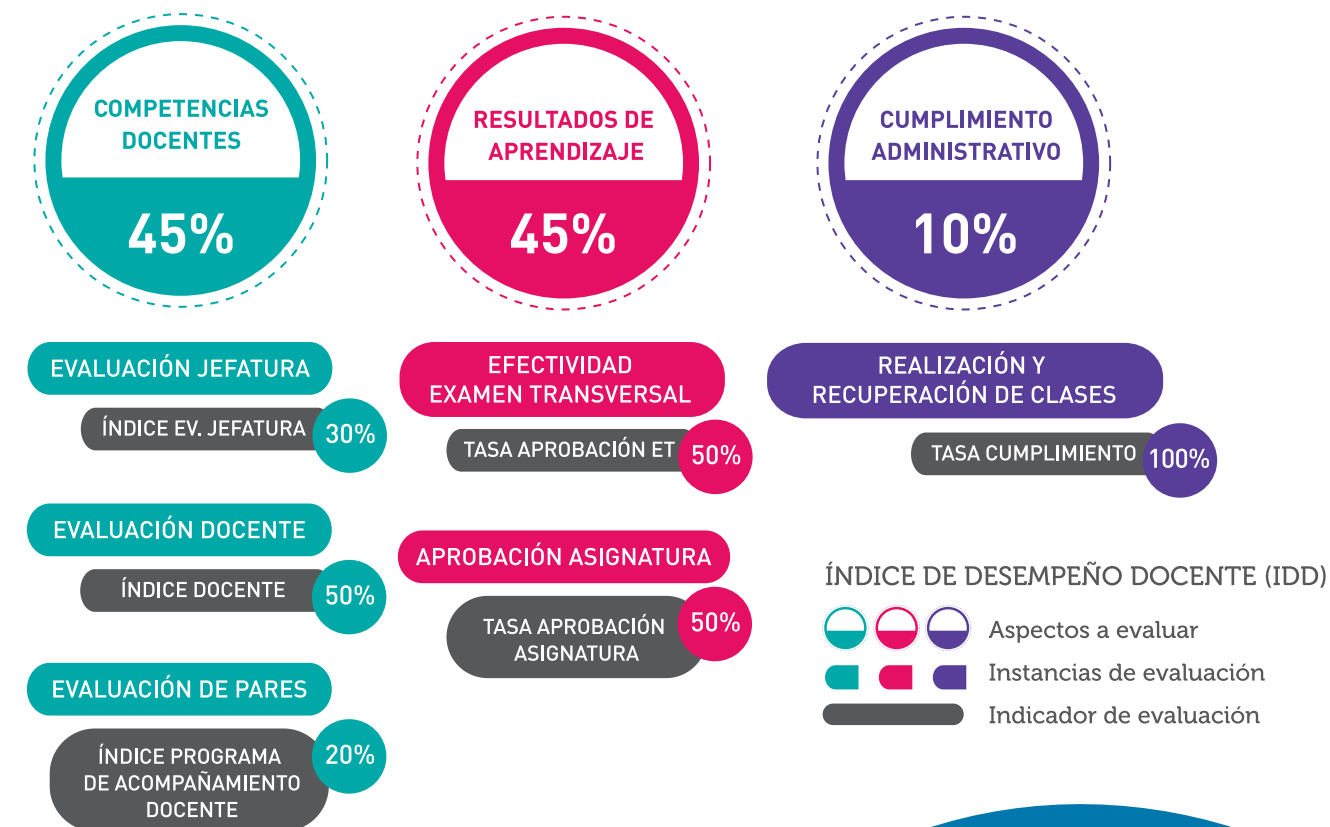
COMPETENCIAS DOCENTES
45%

RESULTADOS DE APRENDIZAJE
45%

CUMPLIMIENTO ADMINISTRATIVO
10%

EVALUACIÓN JEFATURA
ÍNDICE EV. JEFATURA 30%

EVALUACIÓN DOCENTE
ÍNDICE DOCENTE 50%

EVALUACIÓN DE PARES
ÍNDICE PROGRAMA DE ACOMPAÑAMIENTO DOCENTE 20%

EFECTIVIDAD EXAMEN TRANSVERSAL
TASA APROBACIÓN ET 50%

APROBACIÓN ASIGNATURA
TASA APROBACIÓN ASIGNATURA 50%

REALIZACIÓN Y RECUPERACIÓN DE CLASES
TASA CUMPLIMIENTO 100%

ÍNDICE DE DESEMPEÑO DOCENTE (IDD)
Aspectos a evaluar
Instancias de evaluación
Indicador de evaluación